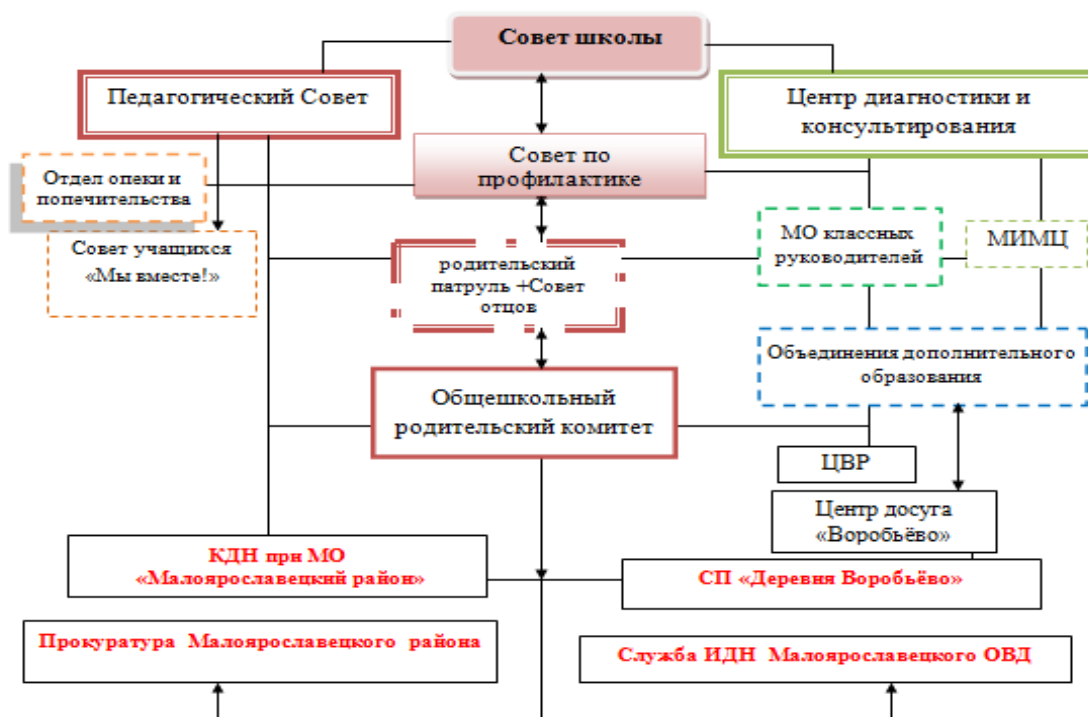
Совет школы

Педагогический Совет

Центр диагностики и консултирования

Совет по профилактике

Отдел опеки и попечительства

Совет учащихся «Мы вместе!»

родительский патруль +Совет отцов

МО классных руководителей

МИМЦ

Объединения дополнительного образования

Общешкольный родительский комитет

ЦВР

Центр досуга «Воробьёво»

КДН при МО «Малоярославецкий район»

СП «Деревня Воробьёво»

Прокуратура Малоярославецкого района

Служба ИДН Малоярославецкого ОВД